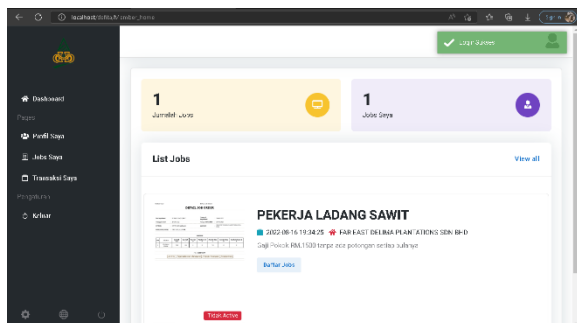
localhost/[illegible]/member_home

Login Sukses

Dashboard
Pages
Profil Saya
Jobs Saya
Transaksi Saya
Pengaturan
Keluar

1
Jumlah Jobs

1
Jobs Saya

List Jobs
View all

PEKERJA LADANG SAWIT
2022-08-16 19:34:25 FAR EAST DELIMA PLANTATIONS SDN BHD
Gaji Pokok RM.1500 tanpa ada potongan setiap bulannya
Daftar Jobs

Tidak Active